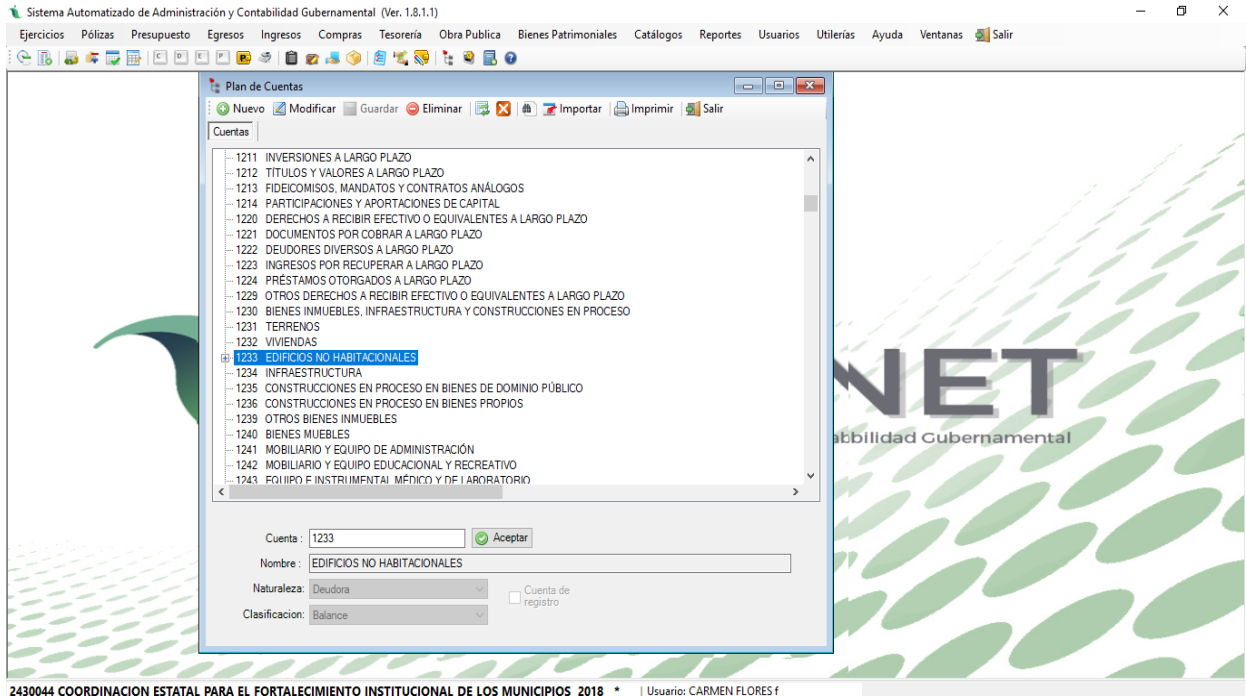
Sistema Automatizado de Administración y Contabilidad Gubernamental (Ver. 1.8.1.1)

Ejercicios Pólizas Presupuesto Egresos Ingresos Compras Tesorería Obra Publica Bienes Patrimoniales Catálogos Reportes Usuarios Utilerías Ayuda Ventanas Salir

Plan de Cuentas

Nuevo Modificar Guardar Eliminar Importar Imprimir Salir

Cuentas

1211 INVERSIONES A LARGO PLAZO
1212 TÍTULOS Y VALORES A LARGO PLAZO
1213 FIDEICOMISOS, MANDATOS Y CONTRATOS ANÁLOGOS
1214 PARTICIPACIONES Y APORTACIONES DE CAPITAL
1220 DERECHOS A RECIBIR EFECTIVO O EQUIVALENTES A LARGO PLAZO
1221 DOCUMENTOS POR COBRAR A LARGO PLAZO
1222 DEUDORES DIVERSOS A LARGO PLAZO
1223 INGRESOS POR RECUPERAR A LARGO PLAZO
1224 PRÉSTAMOS OTORGADOS A LARGO PLAZO
1229 OTROS DERECHOS A RECIBIR EFECTIVO O EQUIVALENTES A LARGO PLAZO
1230 BIENES INMUEBLES, INFRAESTRUCTURA Y CONSTRUCCIONES EN PROCESO
1231 TERRENOS
1232 VIVIENDAS
1233 EDIFICIOS NO HABITACIONALES
1234 INFRAESTRUCTURA
1235 CONSTRUCCIONES EN PROCESO EN BIENES DE DOMINIO PÚBLICO
1236 CONSTRUCCIONES EN PROCESO EN BIENES PROPIOS
1239 OTROS BIENES INMUEBLES
1240 BIENES MUEBLES
1241 MOBILIARIO Y EQUIPO DE ADMINISTRACIÓN
1242 MOBILIARIO Y EQUIPO EDUCACIONAL Y RECREATIVO
1243 EQUIPO E INSTRUMENTAL MÉDICO Y DE LABORATORIO

Cuenta : 1233 Aceptar
Nombre : EDIFICIOS NO HABITACIONALES
Naturaleza: Deudora
Cuenta de registro
Clasificacion: Balance

NET
abilidad Gubernamental

2430044 COORDINACION ESTATAL PARA EL FORTALECIMIENTO INSTITUCIONAL DE LOS MUNICIPIOS 2018 * | Usuario: CARMEN FLORES f